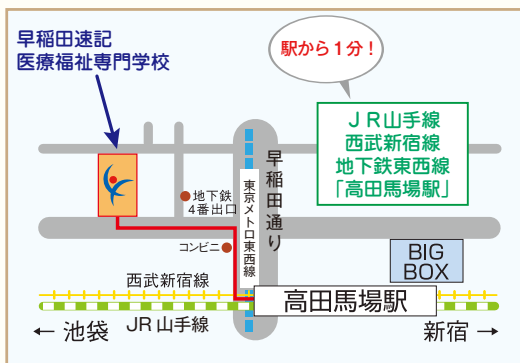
早稲田速記
医療福祉専門学校

駅から１分！

ＪＲ山手線
西武新宿線
地下鉄東西線
「高田馬場駅」

早稲田通り

東京メトロ東西線

地下鉄
４番出口

コンビニ

BIG
BOX

西武新宿線

高田馬場駅

← 池袋　　JR 山手線　　新宿 →